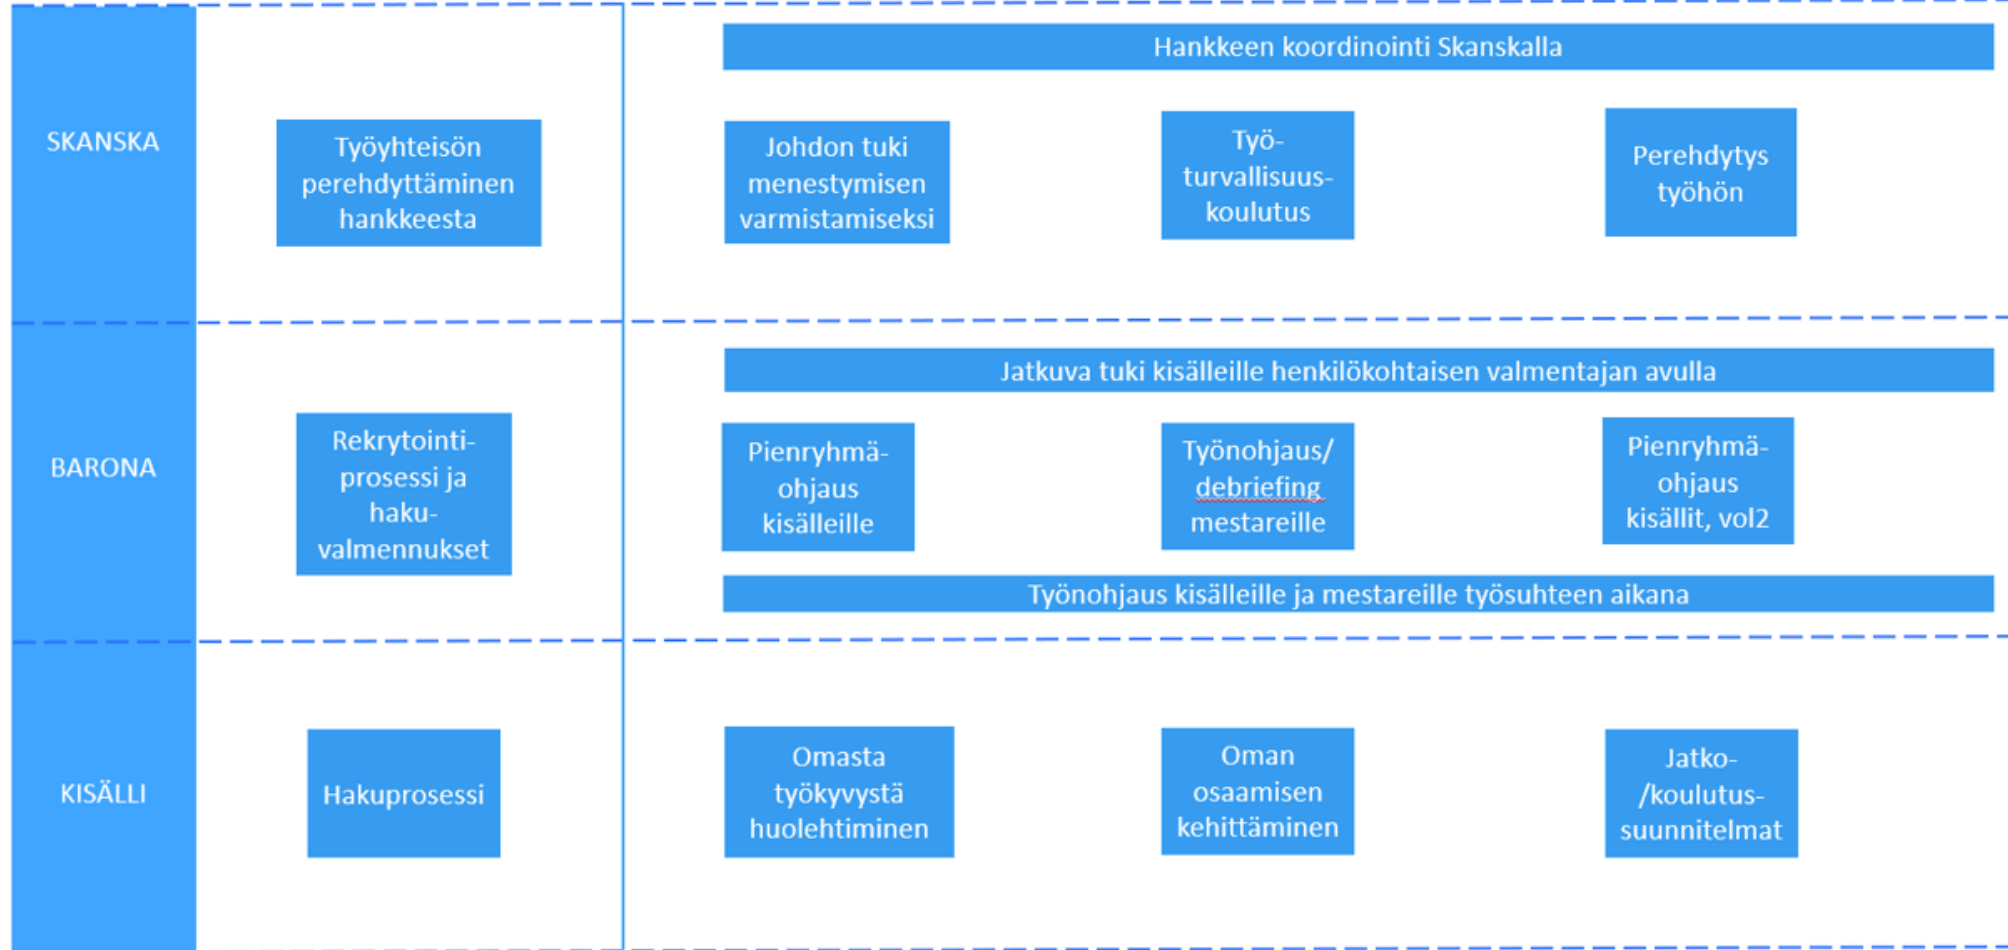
SKANSKA

Työyhteisön perehdyttäminen hankkeesta

Hankkeen koordinointi Skanskalla

Johdon tuki menestymisen varmistamiseksi

Työturvallisuuskoulutus

Perehdytys työhön

BARONA

Rekrytointiprosessi ja hakuvalmennukset

Jatkuva tuki kisälleille henkilökohtaisen valmentajan avulla

Pienryhmäohjaus kisälleille

Työnohjaus/ debriefing mestareille

Pienryhmäohjaus kisällit, vol2

Työnohjaus kisälleille ja mestareille työsuhteen aikana

KISÄLLI

Hakuprosessi

Omasta työkyvystä huolehtiminen

Oman osaamisen kehittäminen

Jatko-/koulutussuunnitelmat